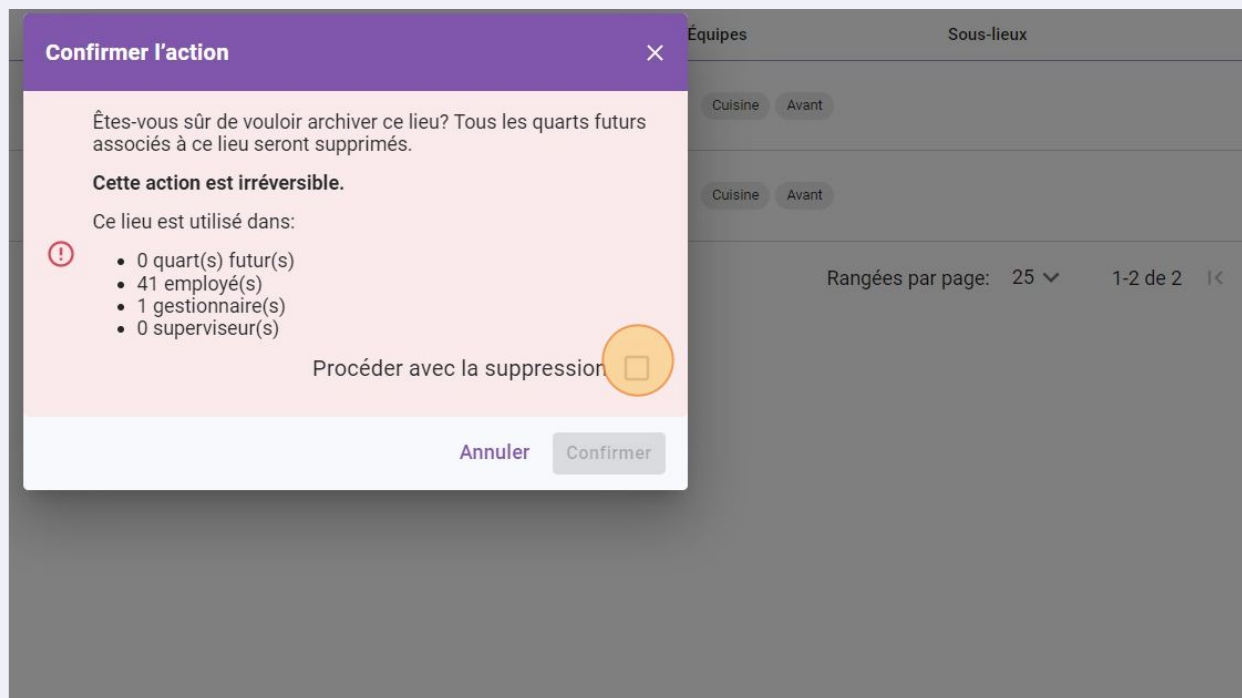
Confirmer l’action

Êtes-vous sûr de vouloir archiver ce lieu? Tous les quarts futurs associés à ce lieu seront supprimés.

**Cette action est irréversible.**

Ce lieu est utilisé dans:

- 0 quart(s) futur(s)
- 41 employé(s)
- 1 gestionnaire(s)
- 0 superviseur(s)

Procéder avec la suppression

Annuler Confirmer

Équipes Sous-lieux

Cuisine Avant

Cuisine Avant

Rangées par page: 25 1-2 de 2